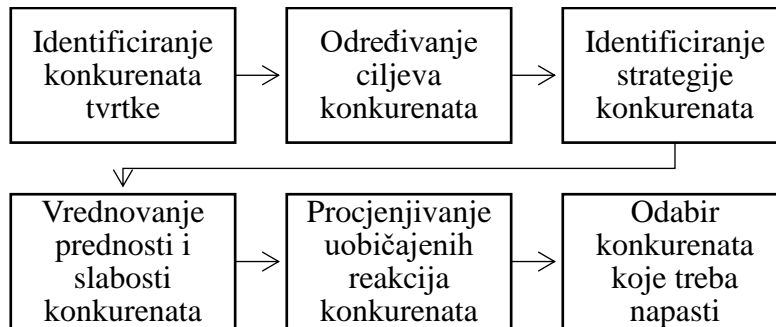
Identificiranje konkurenata tvrtke

Određivanje ciljeva konkurenata

Identificiranje strategije konkurenata

Vrednovanje prednosti i slabosti konkurenata

Procjenjivanje uobičajenih reakcija konkurenata

Odabir konkurenata koje treba napasti